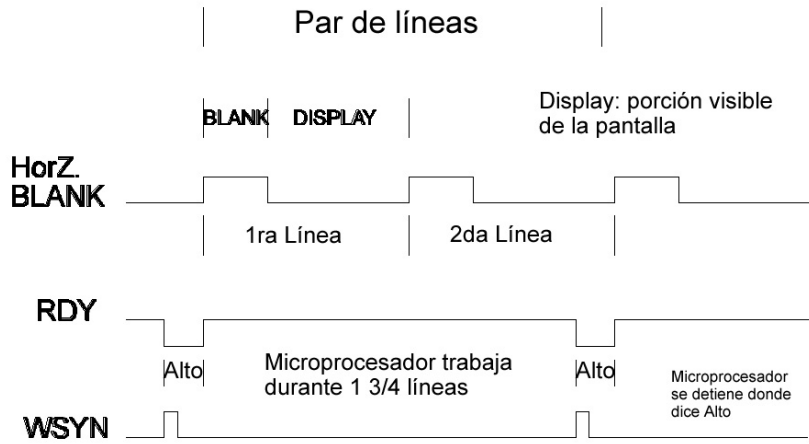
Par de líneas

BLANK DISPLAY

Display: porción visible de la pantalla

HorZ. BLANK

1ra Línea

2da Línea

RDY

Alto

Microprocesador trabaja durante 1 3/4 líneas

Alto

Microprocesador se detiene donde dice Alto

WSYN